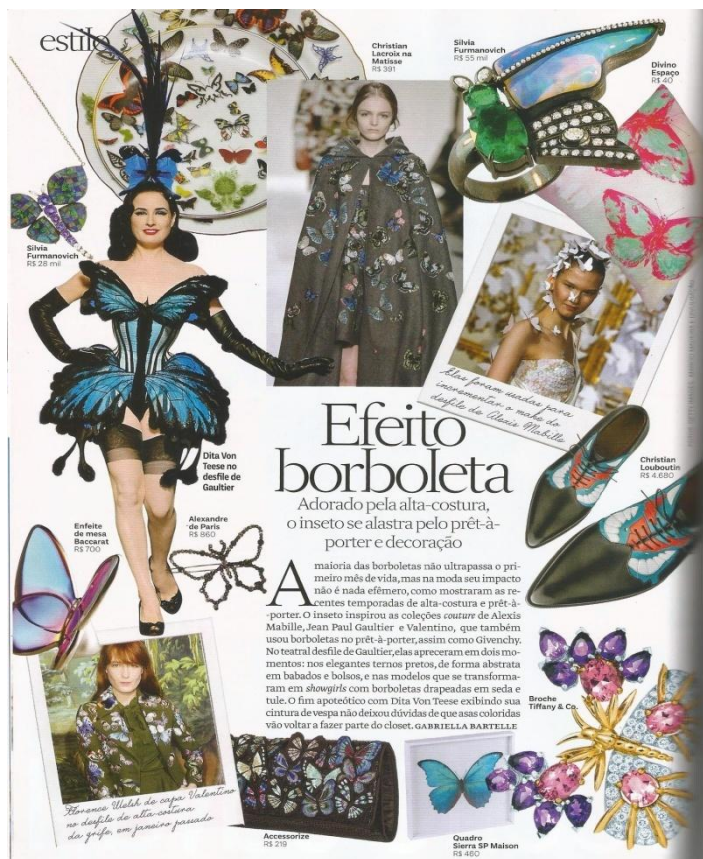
estilo

Christian Lacroix na Matisse
R$ 391

Silvia Furmanovich
R$ 55 mil

Divino Espaço
R$ 40

Silvia Furmanovich
R$ 28 mil

Elas foram usadas para incrementar o make do desfile de Alexis Mabille

Dita Von Teese no desfile de Gaultier

Efeito borboleta

Adorado pela alta-costura, o inseto se alastra pelo prêt-à-porter e decoração

Christian Louboutin
R$ 4.680

Enfeite de mesa Baccarat
R$ 700

Alexandre de Paris
R$ 860

A maioria das borboletas não ultrapassa o primeiro mês de vida, mas na moda seu impacto não é nada efêmero, como mostraram as recentes temporadas de alta-costura e prêt-à-porter. O inseto inspirou as coleções couture de Alexis Mabille, Jean Paul Gaultier e Valentino, que também usou borboletas no prêt-à-porter, assim como Givenchy. No teatral desfile de Gaultier, elas aprecerram em dois momentos: nos elegantes ternos pretos, de forma abstrata em babados e bolsos, e nos modelos que se transformaram em showgirls com borboletas drapeadas em seda e tule. O fim apoteótico com Dita Von Teese exibindo sua cintura de vespa não deixou dúvidas de que asas coloridas vão voltar a fazer parte do closet. GABRIELLA BARTELLE

Broche Tiffany & Co.

Florence Welch de capa Valentino no desfile de alta-costura da grife, em janeiro passado

Accessorize
R$ 219

Quadro Sierra SP Maison
R$ 460